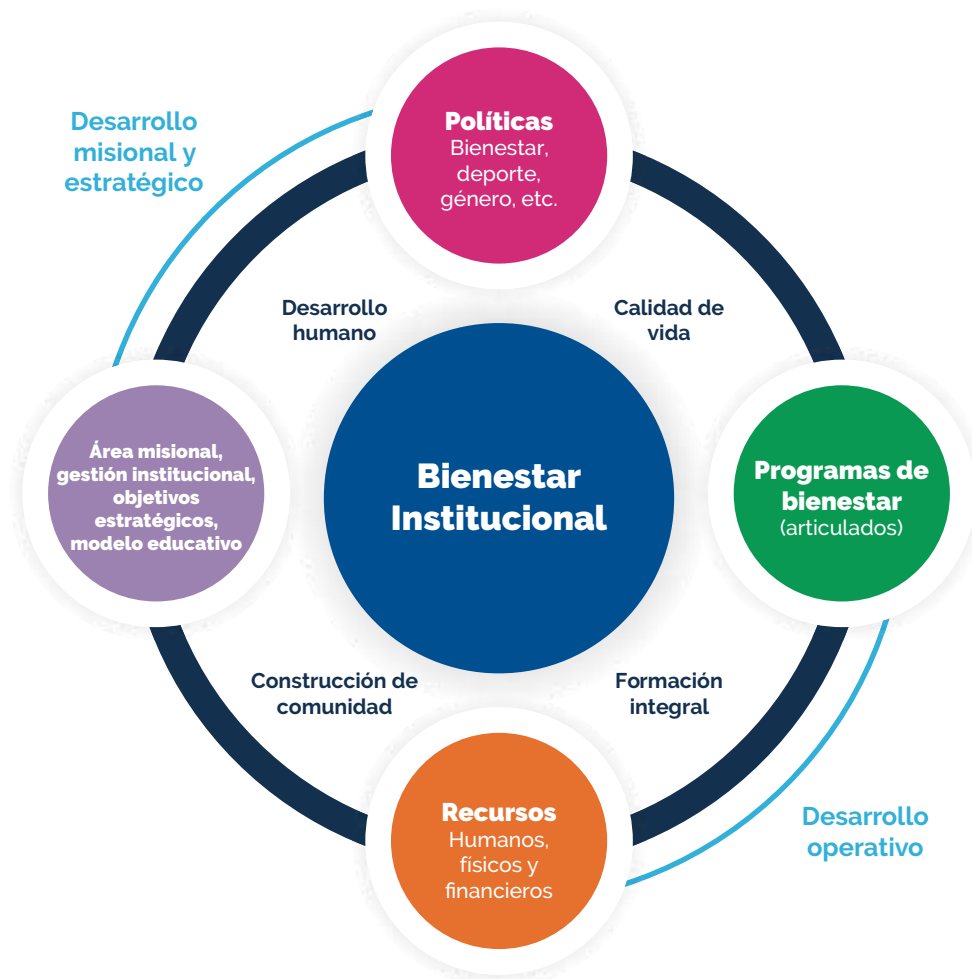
Desarrollo misional y estratégico

Políticas
Bienestar, deporte, género, etc.

Desarrollo humano

Calidad de vida

Área misional, gestión institucional, objetivos estratégicos, modelo educativo

Bienestar Institucional

Programas de bienestar
(articulados)

Construcción de comunidad

Formación integral

Recursos
Humanos, físicos y financieros

Desarrollo operativo